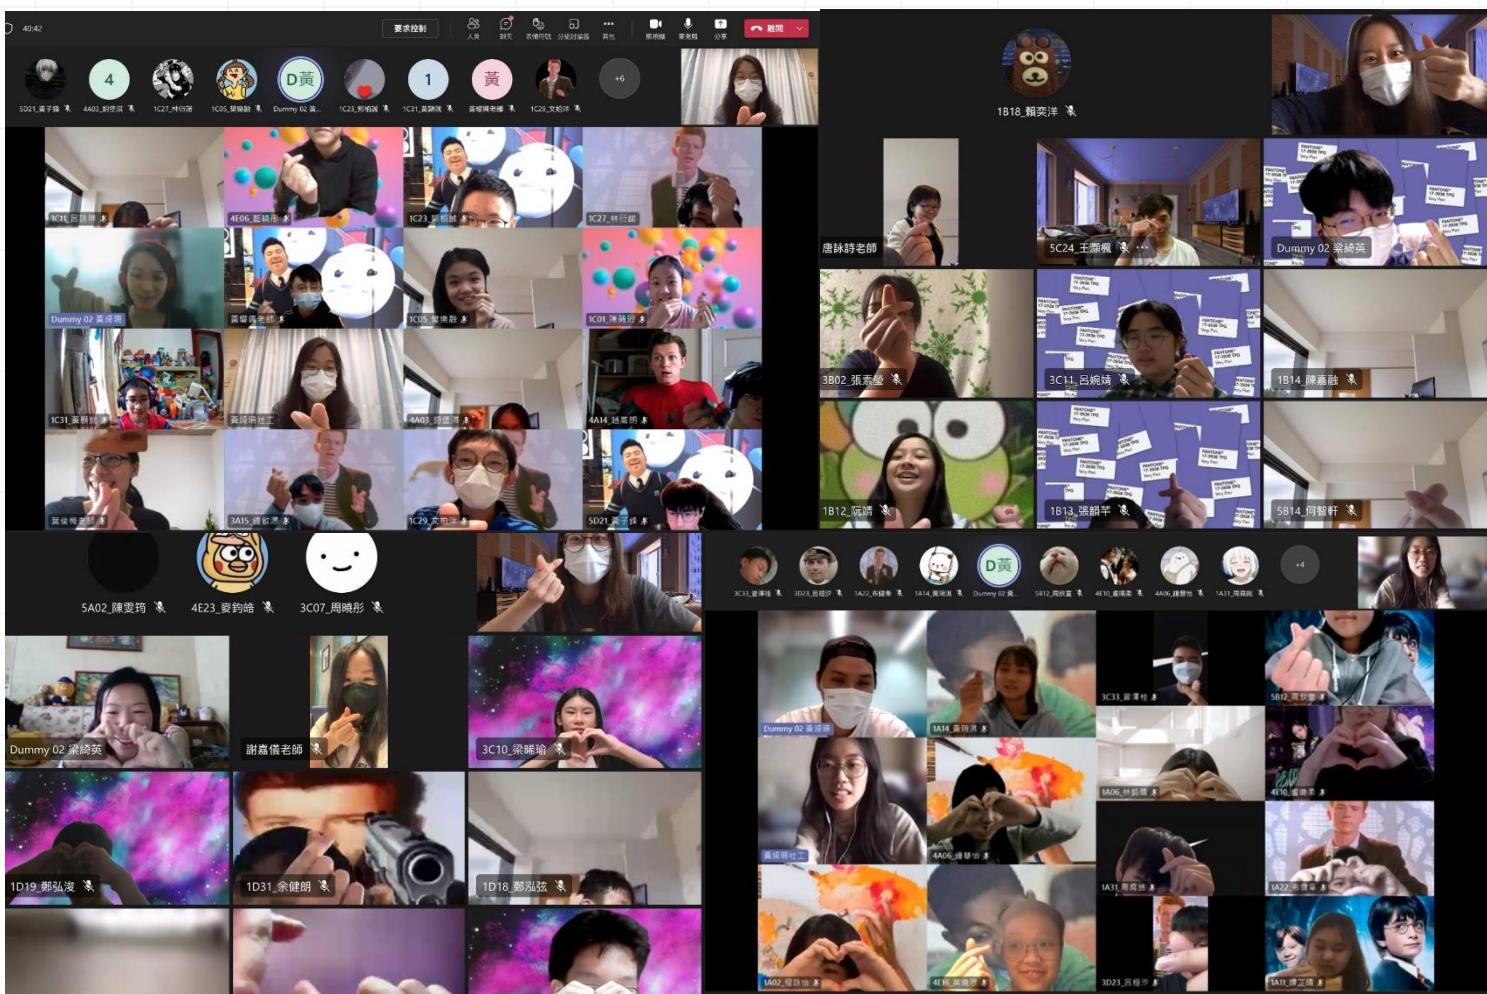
40:42

要求控制

人員 聊天 表情符號 分組討論區 其他 相機 麥克風 分享 離開

4 D黃 1 黃 +6

5D21_黃子揚 4A03_劉懷淇 1C27_林衍諾 1C05_葉樂融 Dummy 02 黃... 1C23_鄭柏誠 1C31_黃顥旂 黃耀傳老師 1C29_文柏洋

1C11_呂詠詩 4E06_藍穎彤 1C23_鄭柏誠 1C27_林衍諾

Dummy 02 黃綺琪 黃耀傳老師 1C05_葉樂融 1C01_陳蕎妍

1C31_黃顥旂 黃綺琪社工 4A03_劉懷淇 4A14_姚嘉朗

黃偉梅老師 3A15_鍾啟灝 1C29_文柏洋 5D21_黃子揚

1B18_賴奕洋

唐詠詩老師 5C24_王灝楓 Dummy 02 梁綺英

3B02_張素瑩 3C11_呂婉婧 1B14_陳嘉融

1B12_阮婧 1B13_張韻芊 5B14_何智軒

5A02_陳雯筠 4E23_麥鈞皓 3C07_周曉彤

Dummy 02 梁綺英 謝嘉儀老師 3C10_梁晞瑜

1D19_鄭弘浚 1D31_余健朗 1D18_鄭泓弦

D黃 +4

3C33_曾澤楷 3D23_呂穎汐 1A22_布健泰 1A14_黃琬淇 Dummy 02 黃... 5B12_周穎宣 4E10_盧璃柔 4A06_鍾慧怡 1A31_周莉莉

Dummy 02 黃綺琪 1A14_黃琬淇 3C33_曾澤楷 5B12_周穎宣

1A06_林穎嫦 4E10_盧璃柔

黃綺琪社工 4A06_鍾慧怡 1A31_周莉莉 1A22_布健泰

1A02_程詠怡 4E16_吳穎恩 3D23_呂穎汐 1A11_陳芷晴